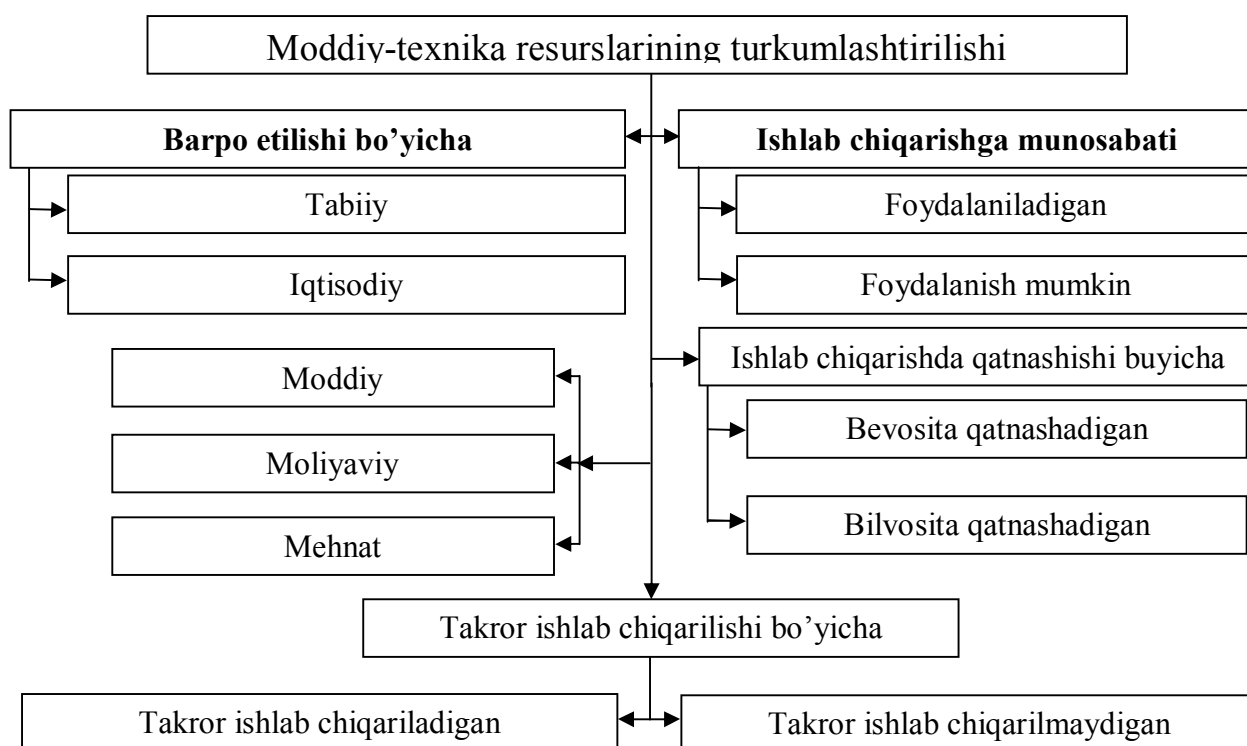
Moddiy-texnika resurslarining turkumlashtirilishi

**Barpo etilishi bo'yicha**

Tabiiy

Iqtisodiy

**Ishlab chiqarishga munosabati**

Foydalaniladigan

Foydalanish mumkin

Ishlab chiqarishda qatnashishi buyicha

Bevosita qatnashadigan

Bilvosita qatnashadigan

Moddiy

Moliyaviy

Mehnat

Takror ishlab chiqarilishi bo'yicha

Takror ishlab chiqariladigan

Takror ishlab chiqarilmaydigan